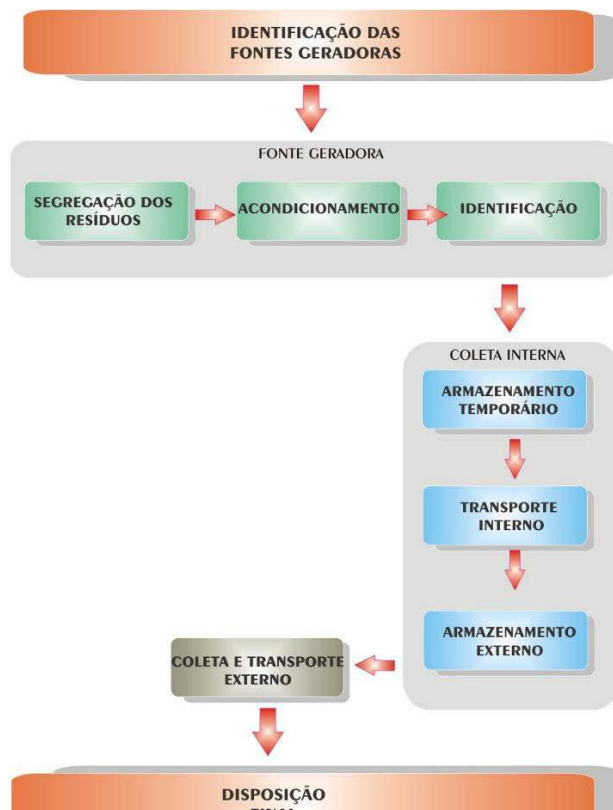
IDENTIFICAÇÃO DAS FONTES GERADORAS

FONTE GERADORA

SEGREGAÇÃO DOS RESÍDUOS

ACONDICIONAMENTO

IDENTIFICAÇÃO

COLETA INTERNA

ARMAZENAMENTO TEMPORÁRIO

TRANSPORTE INTERNO

ARMAZENAMENTO EXTERNO

COLETA E TRANSPORTE EXTERNO

DISPOSIÇÃO
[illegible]